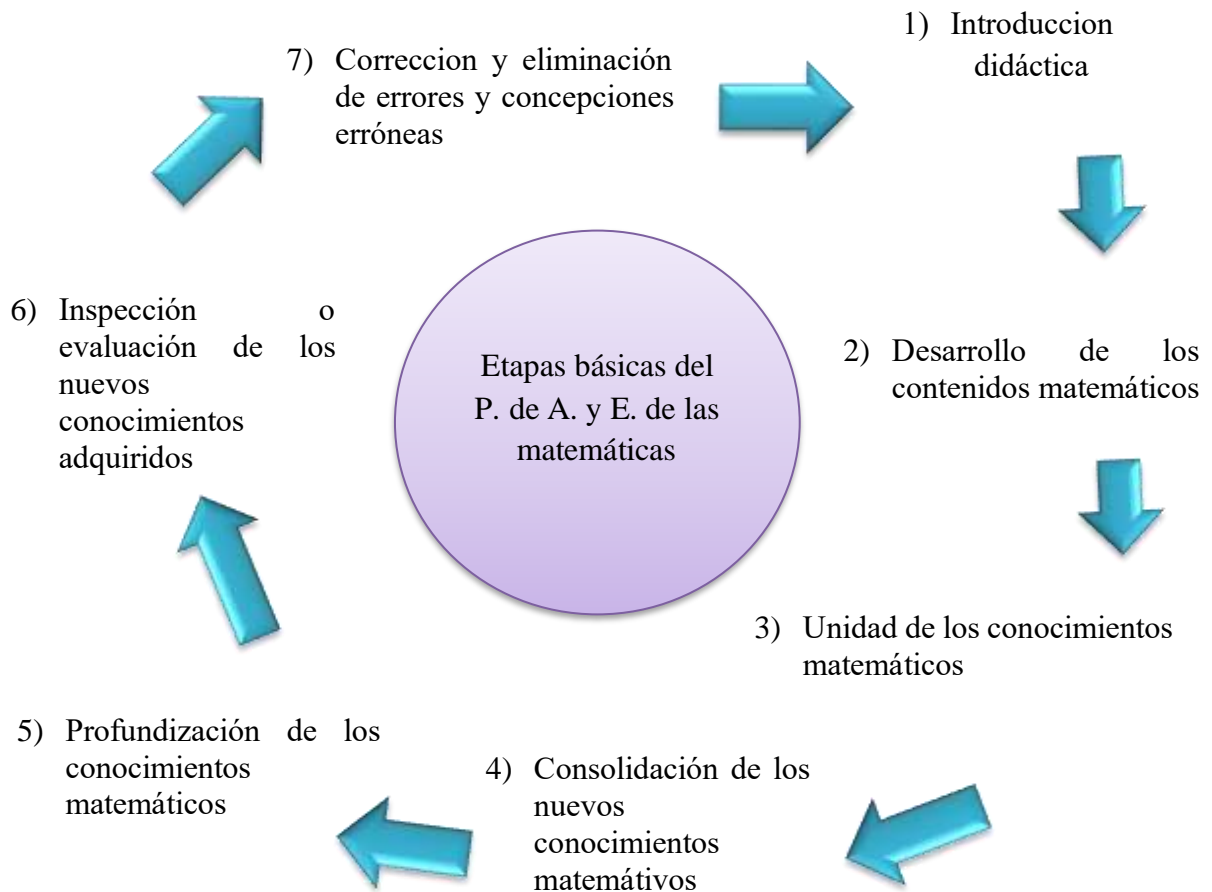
Etapas básicas del P. de A. y E. de las matemáticas

1) Introduccion didáctica

2) Desarrollo de los contenidos matemáticos

3) Unidad de los conocimientos matemáticos

4) Consolidación de los nuevos conocimientos matemátivos

5) Profundización de los conocimientos matemáticos

6) Inspección o evaluación de los nuevos conocimientos adquiridos

7) Correccion y eliminación de errores y concepciones erróneas